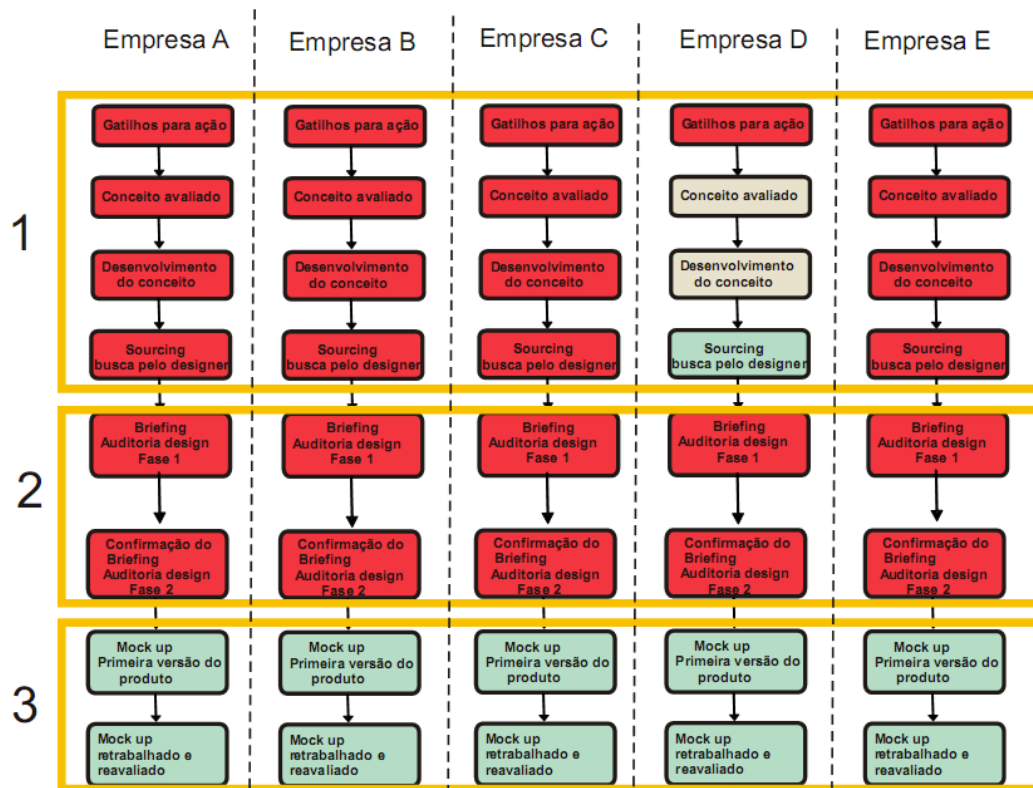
Empresa A

Gatilhos para ação

Conceito avaliado

Desenvolvimento do conceito

Sourcing busca pelo designer

Briefing Auditoria design Fase 1

Confirmação do Briefing Auditoria design Fase 2

Mock up Primeira versão do produto

Mock up retrabalhado e reavaliado

Empresa B

Gatilhos para ação

Conceito avaliado

Desenvolvimento do conceito

Sourcing busca pelo designer

Briefing Auditoria design Fase 1

Confirmação do Briefing Auditoria design Fase 2

Mock up Primeira versão do produto

Mock up retrabalhado e reavaliado

Empresa C

Gatilhos para ação

Conceito avaliado

Desenvolvimento do conceito

Sourcing busca pelo designer

Briefing Auditoria design Fase 1

Confirmação do Briefing Auditoria design Fase 2

Mock up Primeira versão do produto

Mock up retrabalhado e reavaliado

Empresa D

Gatilhos para ação

Conceito avaliado

Desenvolvimento do conceito

Sourcing busca pelo designer

Briefing Auditoria design Fase 1

Confirmação do Briefing Auditoria design Fase 2

Mock up Primeira versão do produto

Mock up retrabalhado e reavaliado

Empresa E

Gatilhos para ação

Conceito avaliado

Desenvolvimento do conceito

Sourcing busca pelo designer

Briefing Auditoria design Fase 1

Confirmação do Briefing Auditoria design Fase 2

Mock up Primeira versão do produto

Mock up retrabalhado e reavaliado

1

2

3